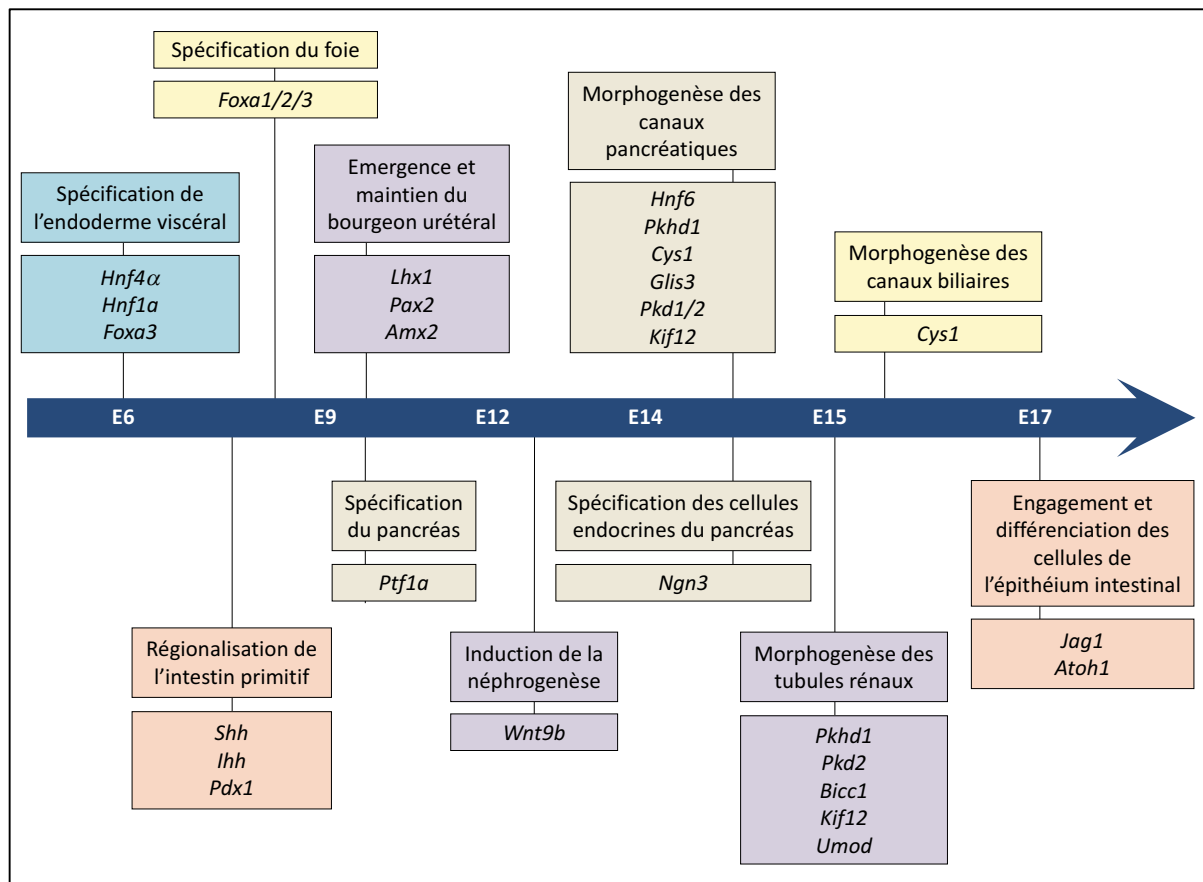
Spécification du foie

*Foxa1/2/3*

Spécification de l'endoderme viscéral

*Hnf4$\alpha$*
*Hnf1a*
*Foxa3*

Emergence et maintien du bourgeon urétéral

*Lhx1*
*Pax2*
*Amx2*

Morphogenèse des canaux pancréatiques

*Hnf6*
*Pkhd1*
*Cys1*
*Glis3*
*Pkd1/2*
*Kif12*

Morphogenèse des canaux biliaires

*Cys1*

E6 E9 E12 E14 E15 E17

Spécification du pancréas

*Ptf1a*

Spécification des cellules endocrines du pancréas

*Ngn3*

Engagement et différenciation des cellules de l'épithéium intestinal

*Jag1*
*Atoh1*

Régionalisation de l'intestin primitif

*Shh*
*Ihh*
*Pdx1*

Induction de la néphrogenèse

*Wnt9b*

Morphogenèse des tubules rénaux

*Pkhd1*
*Pkd2*
*Bicc1*
*Kif12*
*Umod*